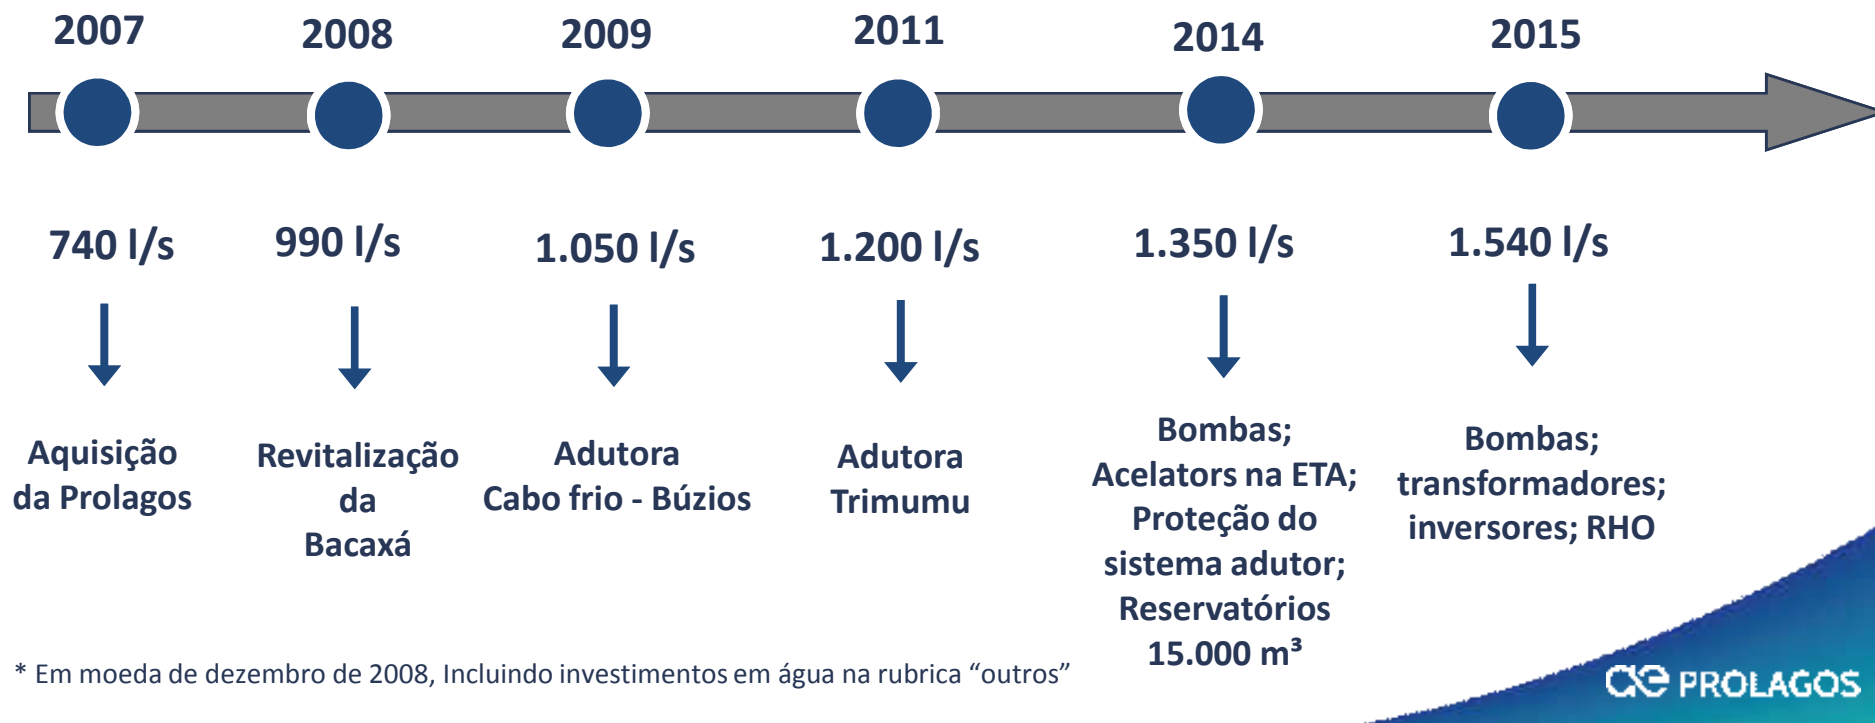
2007
2008
2009
2011
2014
2015

740 l/s
990 l/s
1.050 l/s
1.200 l/s
1.350 l/s
1.540 l/s

Aquisição da Prolagos

Revitalização da Bacaxá

Adutora Cabo frio - Búzios

Adutora Trimumu

Bombas; Acelators na ETA; Proteção do sistema adutor; Reservatórios 15.000 m³

Bombas; transformadores; inversores; RHO

* Em moeda de dezembro de 2008, Incluindo investimentos em água na rubrica “outros”

ae PROLAGOS